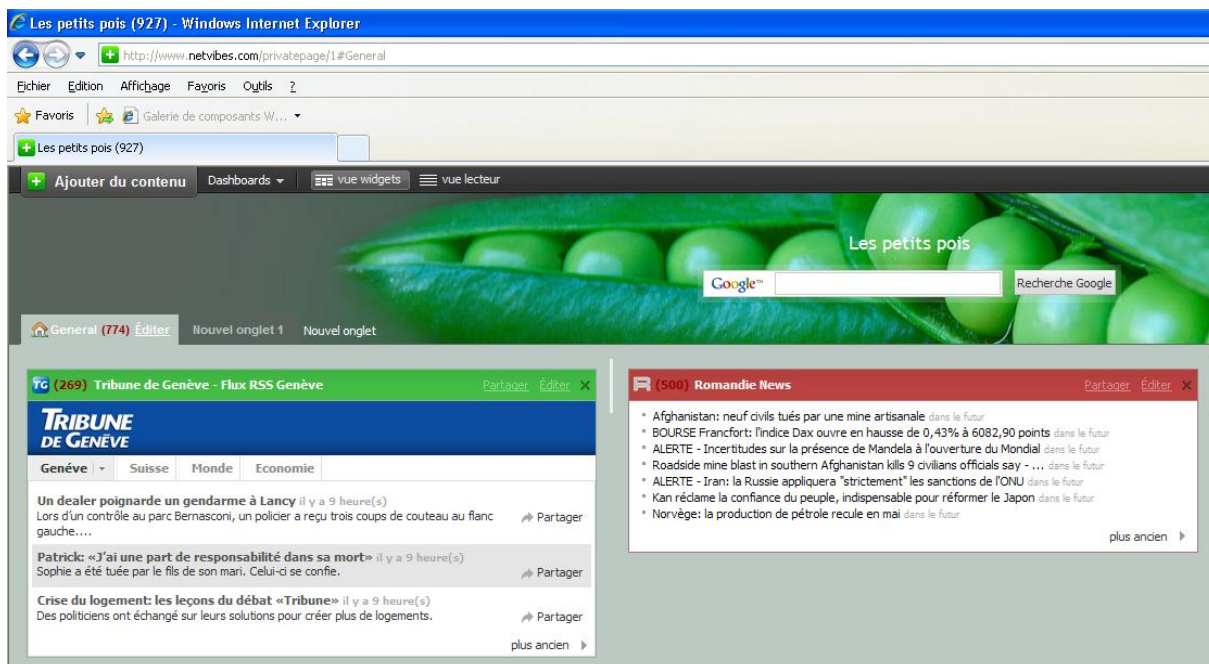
Les petits pois (927) - Windows Internet Explorer

http://www.netvibes.com/privatepage/1#General

Fichier Edition Affichage Favoris Outils ?

Favoris Galerie de composants W...

Les petits pois (927)

Ajouter du contenu Dashboards vue widgets vue lecteur

Les petits pois

Google Recherche Google

General (774) Éditer Nouvel onglet 1 Nouvel onglet

TG (269) Tribune de Genève - Flux RSS Genève Partager Éditer

TRIBUNE DE GENÈVE

Genève Suisse Monde Economie

Un dealer poignarde un gendarme à Lancy il y a 9 heure(s)
Lors d'un contrôle au parc Bernasconi, un policier a reçu trois coups de couteau au flanc gauche.... Partager

Patrick: «J'ai une part de responsabilité dans sa mort» il y a 9 heure(s)
Sophie a été tuée par le fils de son mari. Celui-ci se confie. Partager

Crise du logement: les leçons du débat «Tribune» il y a 9 heure(s)
Des politiciens ont échangé sur leurs solutions pour créer plus de logements. Partager

plus ancien

(500) Romandie News Partager Éditer

Afghanistan: neuf civils tués par une mine artisanale dans le futur
BOURSE Francfort: l'indice Dax ouvre en hausse de 0,43% à 6082,90 points dans le futur
ALERTE - Incertitudes sur la présence de Mandela à l'ouverture du Mondial dans le futur
Roadside mine blast in southern Afghanistan kills 9 civilians officials say - ... dans le futur
ALERTE - Iran: la Russie appliquera "strictement" les sanctions de l'ONU dans le futur
Kan réclame la confiance du peuple, indispensable pour réformer le Japon dans le futur
Norvège: la production de pétrole recule en mai dans le futur

plus ancien